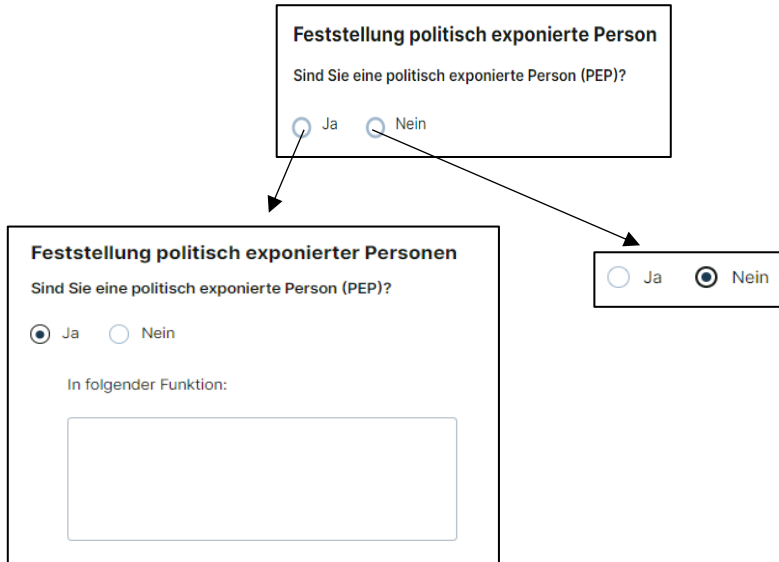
Feststellung politisch exponierte Person

Sind Sie eine politisch exponierte Person (PEP)?

Ja Nein

Feststellung politisch exponierter Personen

Sind Sie eine politisch exponierte Person (PEP)?

Ja Nein

In folgender Funktion:

Ja Nein